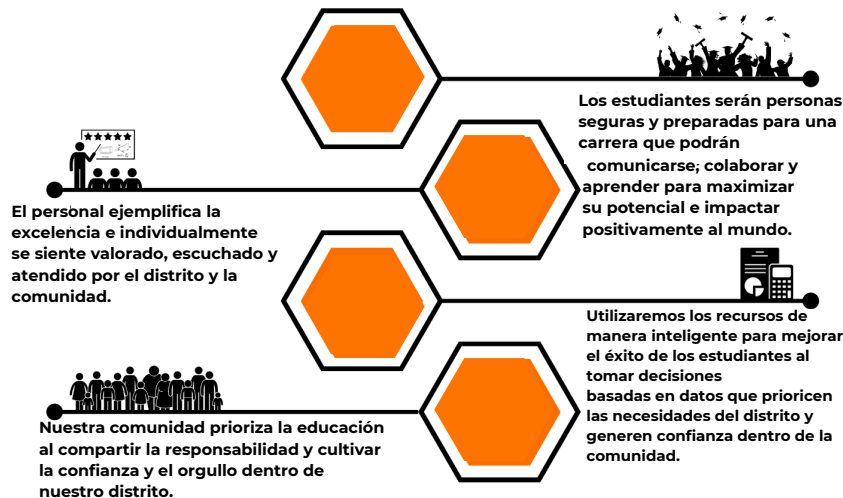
Los estudiantes serán personas seguras y preparadas para una carrera que podrán comunicarse; colaborar y aprender para maximizar su potencial e impactar positivamente al mundo.

El personal ejemplifica la excelencia e individualmente se siente valorado, escuchado y atendido por el distrito y la comunidad.

Utilizaremos los recursos de manera inteligente para mejorar el éxito de los estudiantes al tomar decisiones basadas en datos que prioricen las necesidades del distrito y generen confianza dentro de la comunidad.

Nuestra comunidad prioriza la educación al compartir la responsabilidad y cultivar la confianza y el orgullo dentro de nuestro distrito.